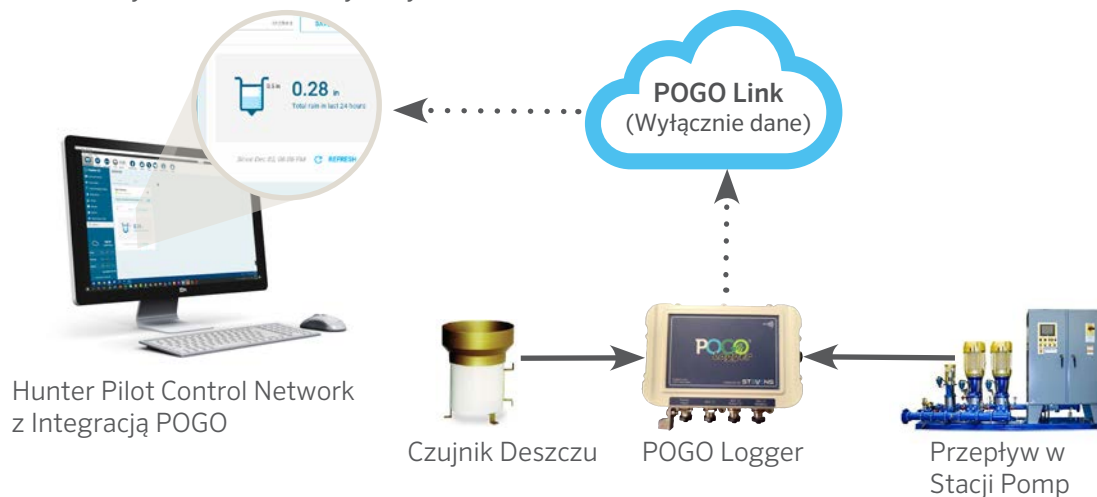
0.5 in 0.28 in
Total rain in last 24 hours

Since Dec 31, 08:09 PM REFRESH

POGO Link
(Wyłącznie dane)

Hunter Pilot Control Network z Integracją POGO

Czujnik Deszczu

POGO

POGO Logger

Przepływ w Stacji Pomp